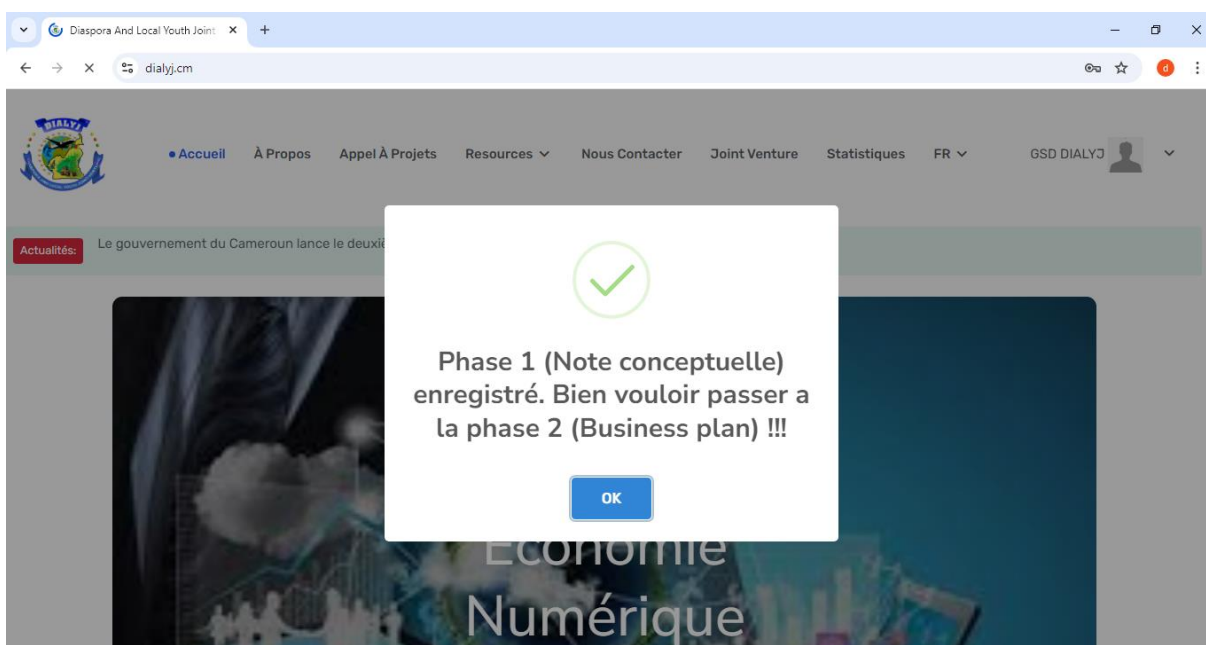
Diaspora And Local Youth Joint ×

dialyj.cm

DIALYJ

• Accueil À Propos Appel À Projets Resources Nous Contacter Joint Venture Statistiques FR GSD DIALYJ

Actualités: Le gouvernement du Cameroun lance le deuxiè

Phase 1 (Note conceptuelle) enregistré. Bien vouloir passer a la phase 2 (Business plan) !!!

OK

Économie Numérique